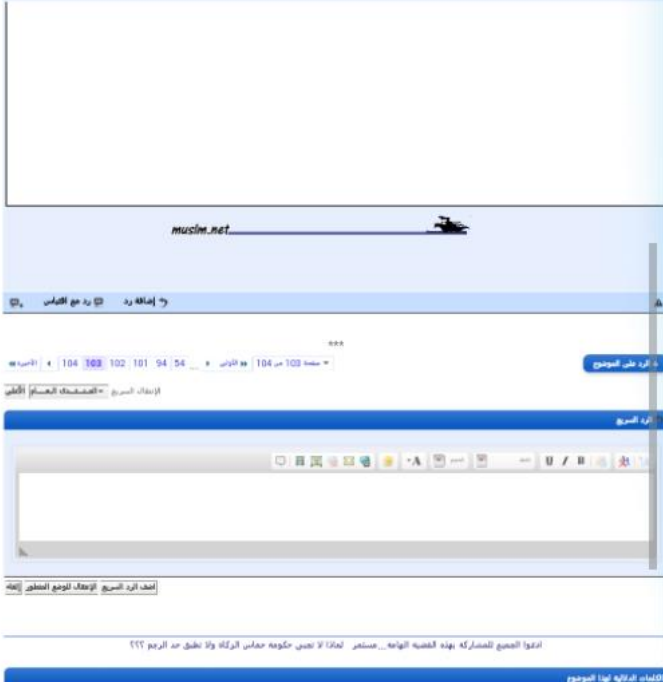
muslm.net

إضافة رد | رد مع اقتباس

***

الرد على الموضوع

صفحة 103 من 104 | الأولى | ... | 54 | 94 | 101 | 102 | 103 | 104 | الأخيرة

الإنتقال السريع | المنتـــدى العـــام | اذهب

الرد السريع

U I B

أضف الرد السريع | الإنتقال للوضع المتطور | إلغاء

ادعوا الجميع للمشاركه بهذه القضيه الهامه... مستمر لماذا لا تجبي حكومة حماس الزكاة ولا تطبق حد الرجم ؟؟؟

الكلمات الدلالية لهذا الموضوع